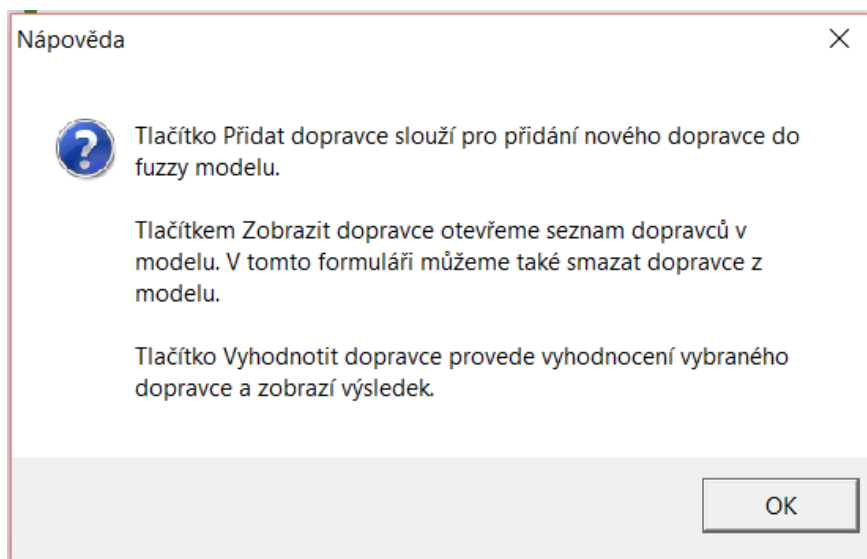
Nápověda

×

Tlačítko Přidat dopravce slouží pro přidání nového dopravce do fuzzy modelu.

Tlačítkem Zobrazit dopravce otevřeme seznam dopravců v modelu. V tomto formuláři můžeme také smazat dopravce z modelu.

Tlačítko Vyhodnotit dopravce provede vyhodnocení vybraného dopravce a zobrazí výsledek.

OK